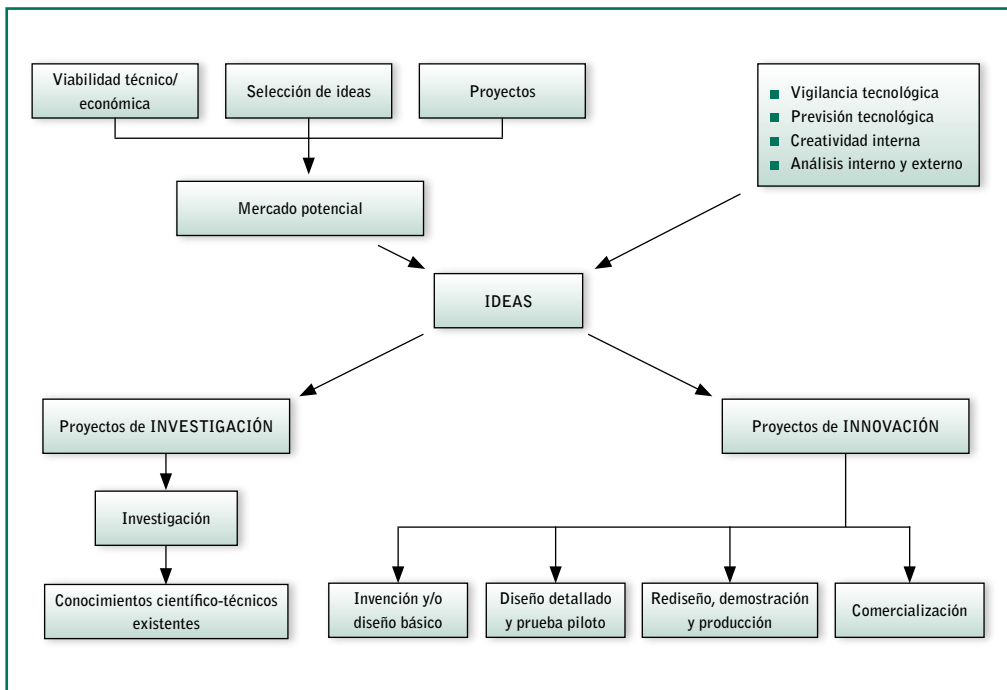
Viabilidad técnico/ económica

Selección de ideas

Proyectos

Vigilancia tecnológica
Previsión tecnológica
Creatividad interna
Análisis interno y externo

Mercado potencial

IDEAS

Proyectos de INVESTIGACIÓN

Proyectos de INNOVACIÓN

Investigación

Conocimientos científico-técnicos existentes

Invención y/o diseño básico

Diseño detallado y prueba piloto

Rediseño, demostración y producción

Comercialización